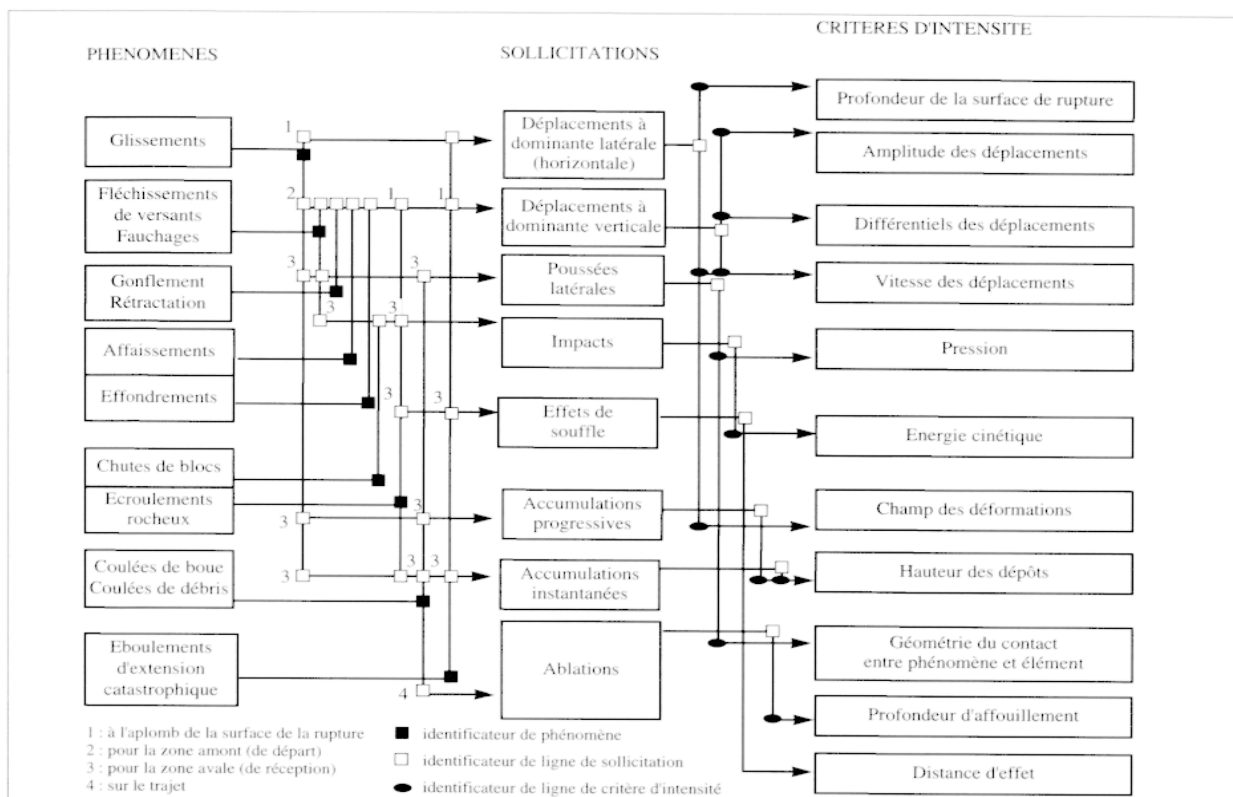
PHENOMENES

SOLLICITATIONS

CRITERES D'INTENSITE

Glissements

Fléchissements de versants Fauchages

Gonflement Rétractation

Affaissements

Effondrements

Chutes de blocs

Ecroulements rocheux

Coulées de boue Coulées de débris

Eboulements d'extension catastrophique

1

2

1

1

3

3

3

3

3

3

3

3

3

3

3

4

Déplacements à dominante latérale (horizontale)

Déplacements à dominante verticale

Poussées latérales

Impacts

Effets de souffle

Accumulations progressives

Accumulations instantanées

Ablations

Profondeur de la surface de rupture

Amplitude des déplacements

Différentiels des déplacements

Vitesse des déplacements

Pression

Energie cinétique

Champ des déformations

Hauteur des dépôts

Géométrie du contact entre phénomène et élément

Profondeur d'affouillement

Distance d'effet

1 : à l'aplomb de la surface de la rupture
2 : pour la zone amont (de départ)
3 : pour la zone avale (de réception)
4 : sur le trajet

identificateur de phénomène
identificateur de ligne de sollicitation
identificateur de ligne de critère d'intensité